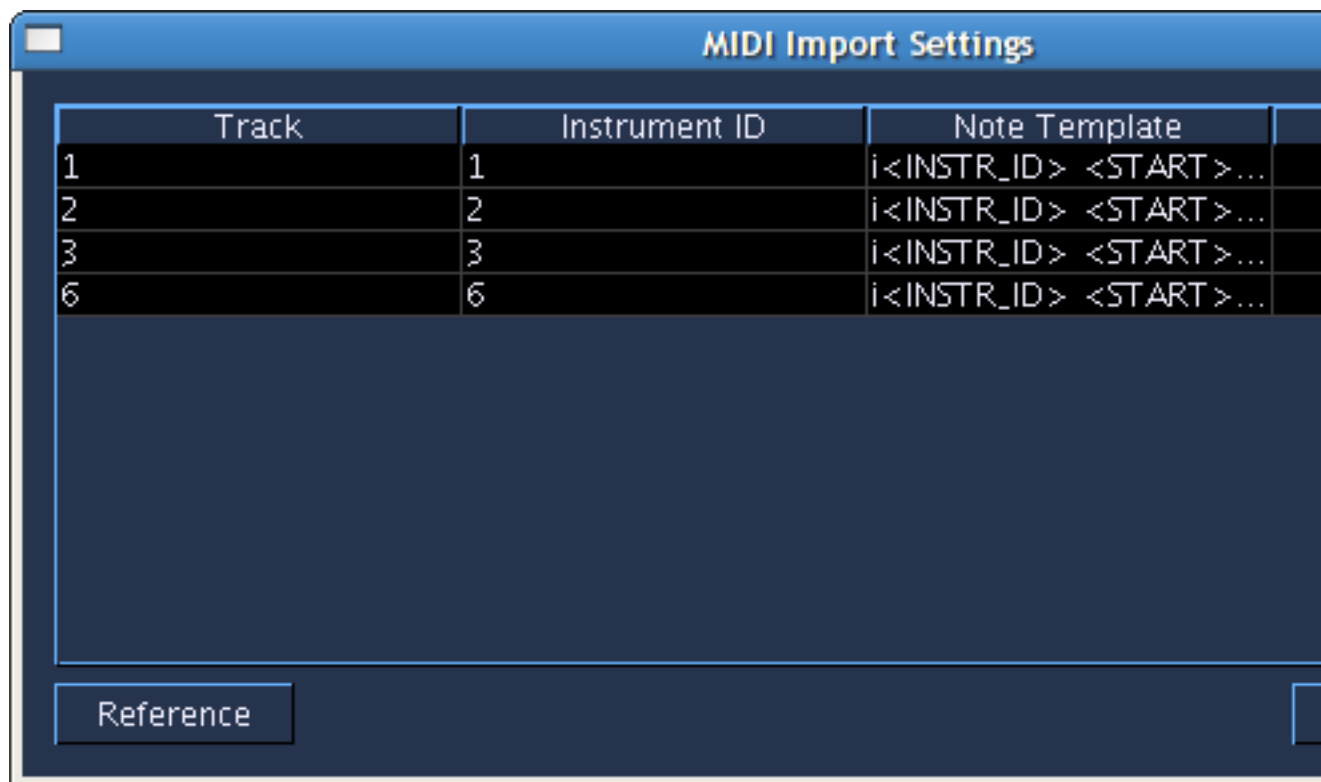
MIDI Import Settings

| Track | Instrument ID | Note Template |
|---|---|---|
| 1 | 1 | i<INSTR_ID> <START>... |
| 2 | 2 | i<INSTR_ID> <START>... |
| 3 | 3 | i<INSTR_ID> <START>... |
| 6 | 6 | i<INSTR_ID> <START>... |

Reference